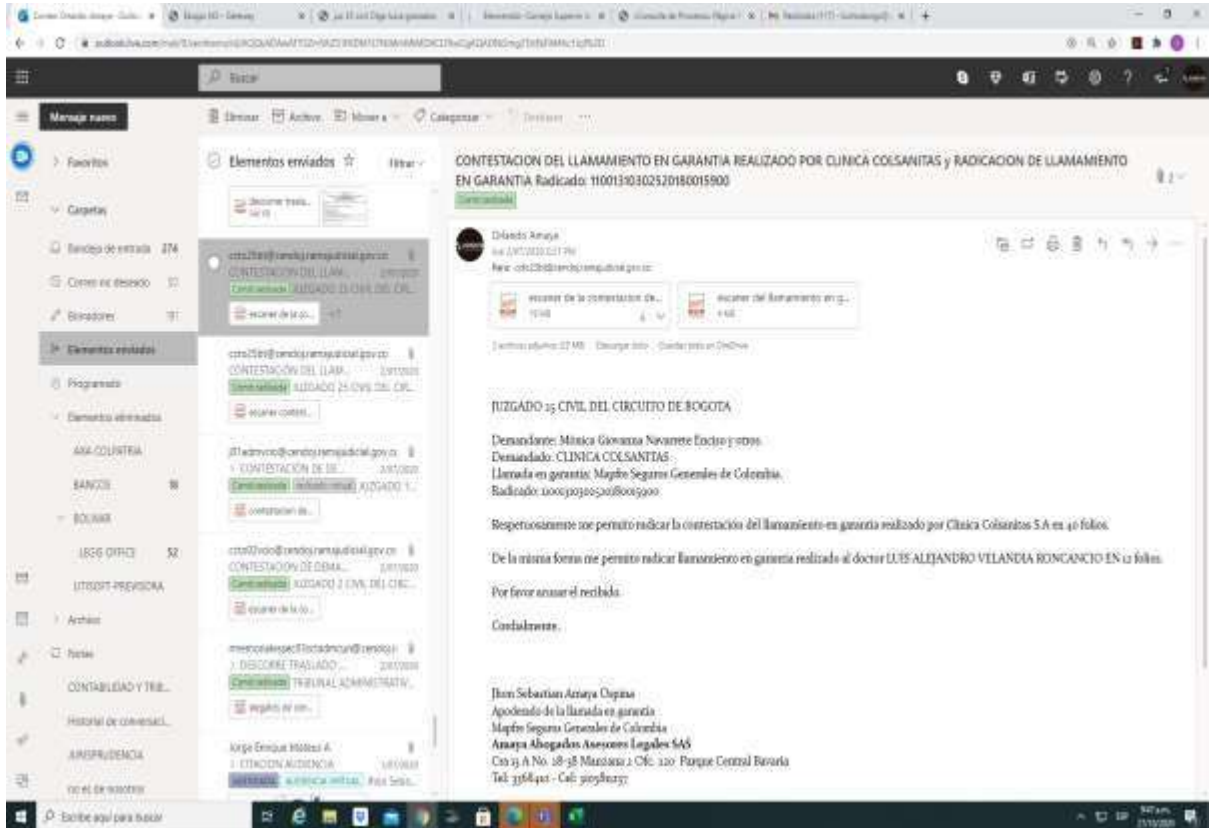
Mensaje nuevo

Favoritos

Carpetas

Bandeja de entrada 274

Correo no deseado

Borradores

Elementos enviados

Programado

Elementos eliminados

ANA COLMENA

BANCOS

BOLIVAR

LEGIS OFFICE 52

UTISOFT-PREVISORA

Archivo

Notas

CONTABILIDAD Y TRIB...

Historial de conversaci...

JURISPRUDENCIA

Eliminar Archivo Mover a Categorizar

Elementos enviados

Filtrar

CONTESTACION DEL LLAMAMIENTO EN GARANTIA REALIZADO POR CLINICA COLSANITAS y RADICACION DE LLAMAMIENTO EN GARANTIA Radicado: 11001310302520180015900

Orlando Amaya

escaner de la contestacion de...

escaner del llamamiento en g...

JUZGADO 25 CIVIL DEL CIRCUITO DE BOGOTA

Demandante: Mónica Giovanna Navarrete Enciso y otros.
Demandado: CLINICA COLSANITAS
Llamada en garantía: Mapfre Seguros Generales de Colombia.
Radicado: 11001310302520180015900

Respetuosamente me permito radicar la contestación del llamamiento en garantía realizado por Clínica Colsanitas S.A en 40 folios.

De la misma forma me permito radicar llamamiento en garantía realizado al doctor LUIS ALEJANDRO VELANDIA RONCANCIO EN 12 folios.

Por favor anunar el recibido.

Cordialmente,

Jhon Sebastian Amaya Ospina
Apoderado de la llamada en garantía
Mapfre Seguros Generales de Colombia
Amaya Abogados Asesores Legales SAS
Cra 15 A No. 18-58 Manzana 1 Ofc. 220 Parque Central Bavaria
Tel: 3368410 - Cel: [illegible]

Escribe aquí para buscar